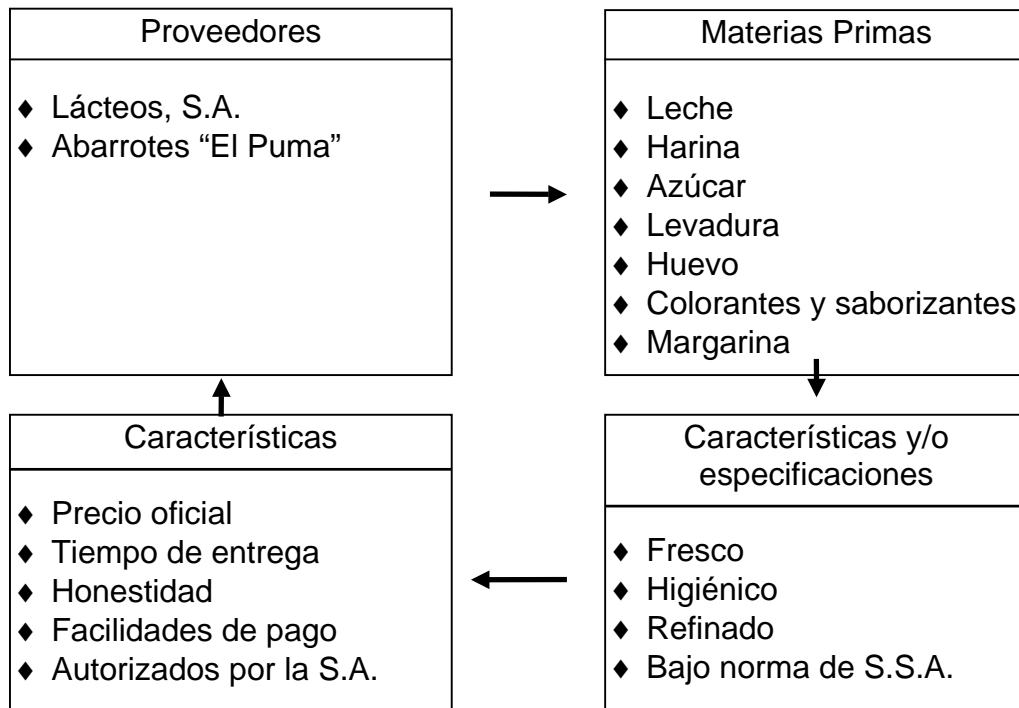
Proveedores

♦ Lácteos, S.A.
♦ Abarrotes “El Puma”

Materias Primas

♦ Leche
♦ Harina
♦ Azúcar
♦ Levadura
♦ Huevo
♦ Colorantes y saborizantes
♦ Margarina

Características

♦ Precio oficial
♦ Tiempo de entrega
♦ Honestidad
♦ Facilidades de pago
♦ Autorizados por la S.A.

Características y/o especificaciones

♦ Fresco
♦ Higiénico
♦ Refinado
♦ Bajo norma de S.S.A.